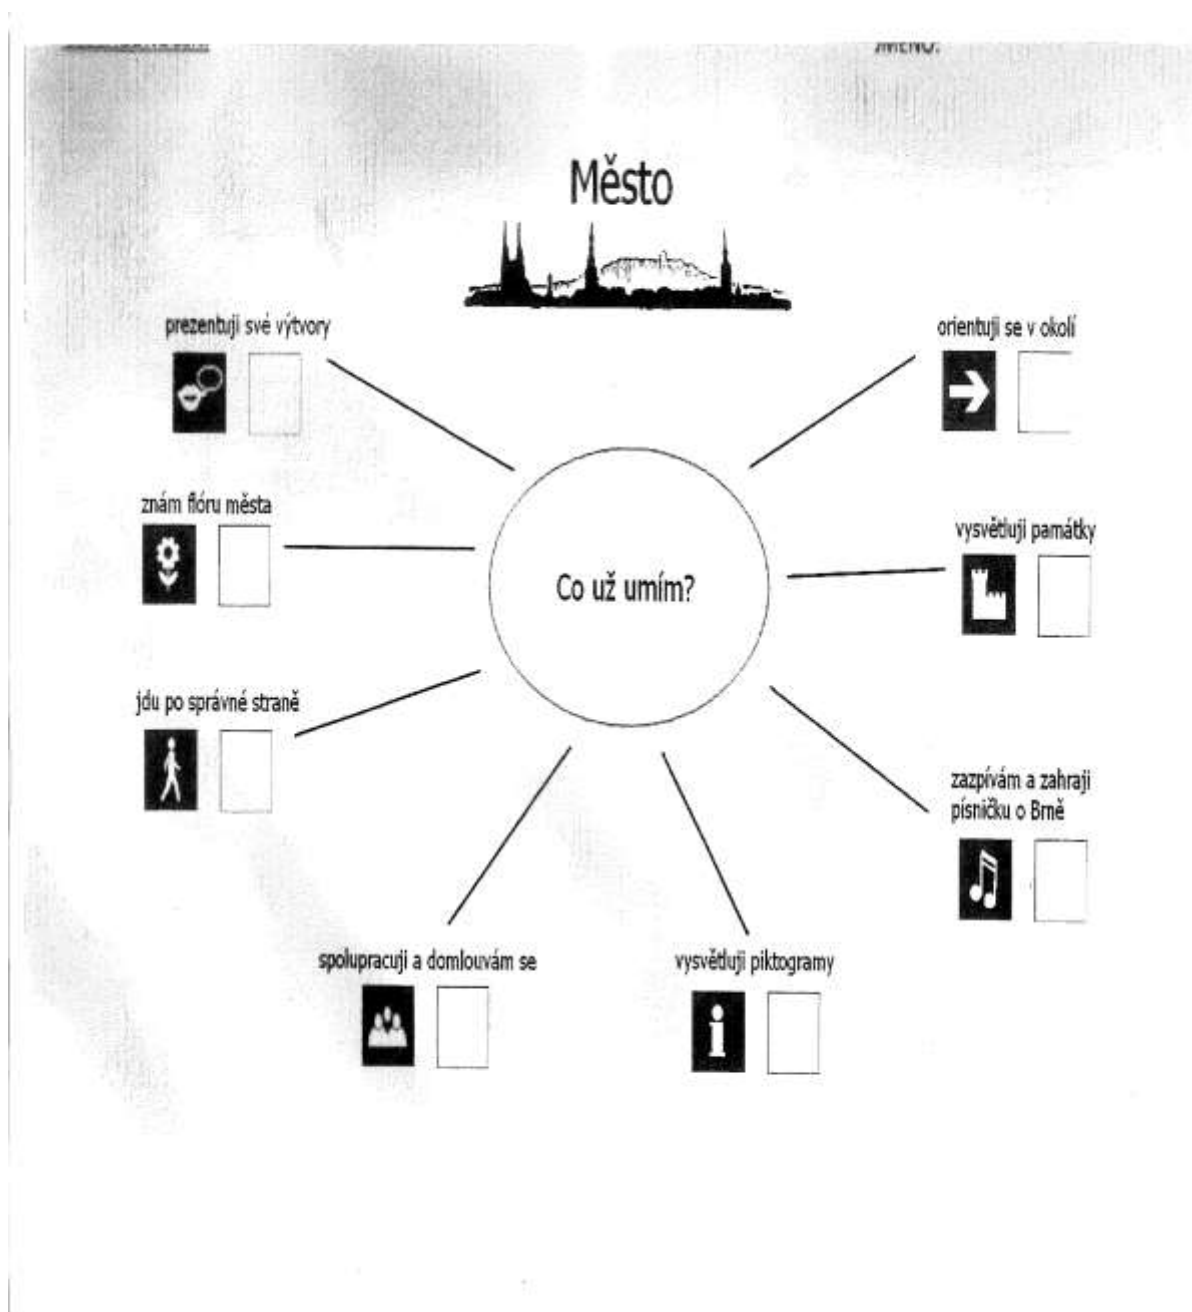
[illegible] JMÉNO:

Město

prezentuji své výtvory

orientuji se v okolí

znám flóru města

vysvětluji památky

Co už umím?

jdu po správné straně

zazpívám a zahraji písničku o Brně

spolupracuji a domlouvám se

vysvětluji piktogramy